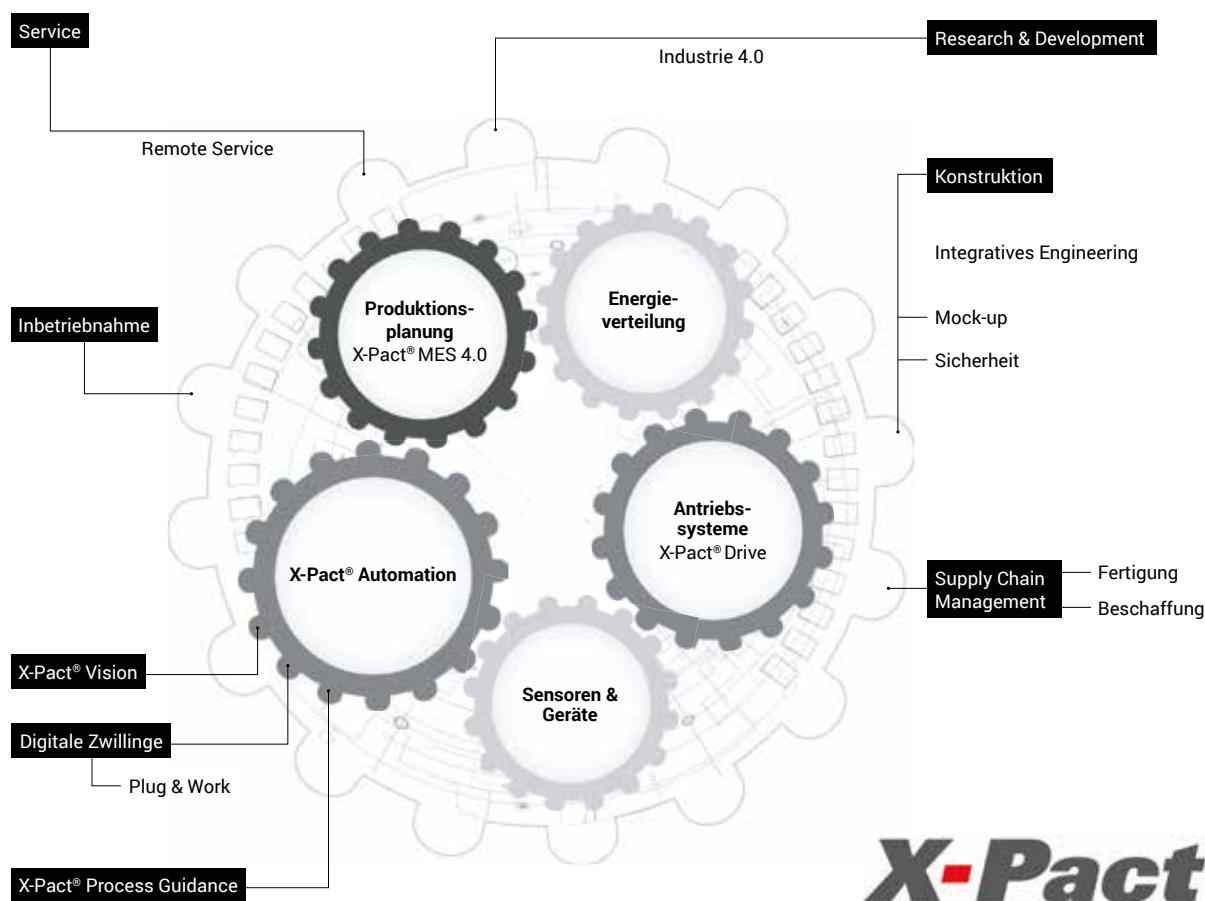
Service

Research & Development

Industrie 4.0

Remote Service

Konstruktion

Integratives Engineering

Mock-up

Sicherheit

Inbetriebnahme

Produktionsplanung
X-Pact® MES 4.0

Energieverteilung

Antriebssysteme
X-Pact® Drive

X-Pact® Automation

Supply Chain Management

Fertigung

Beschaffung

X-Pact® Vision

Sensoren & Geräte

Digitale Zwillinge

Plug & Work

X-Pact® Process Guidance

X-Pact